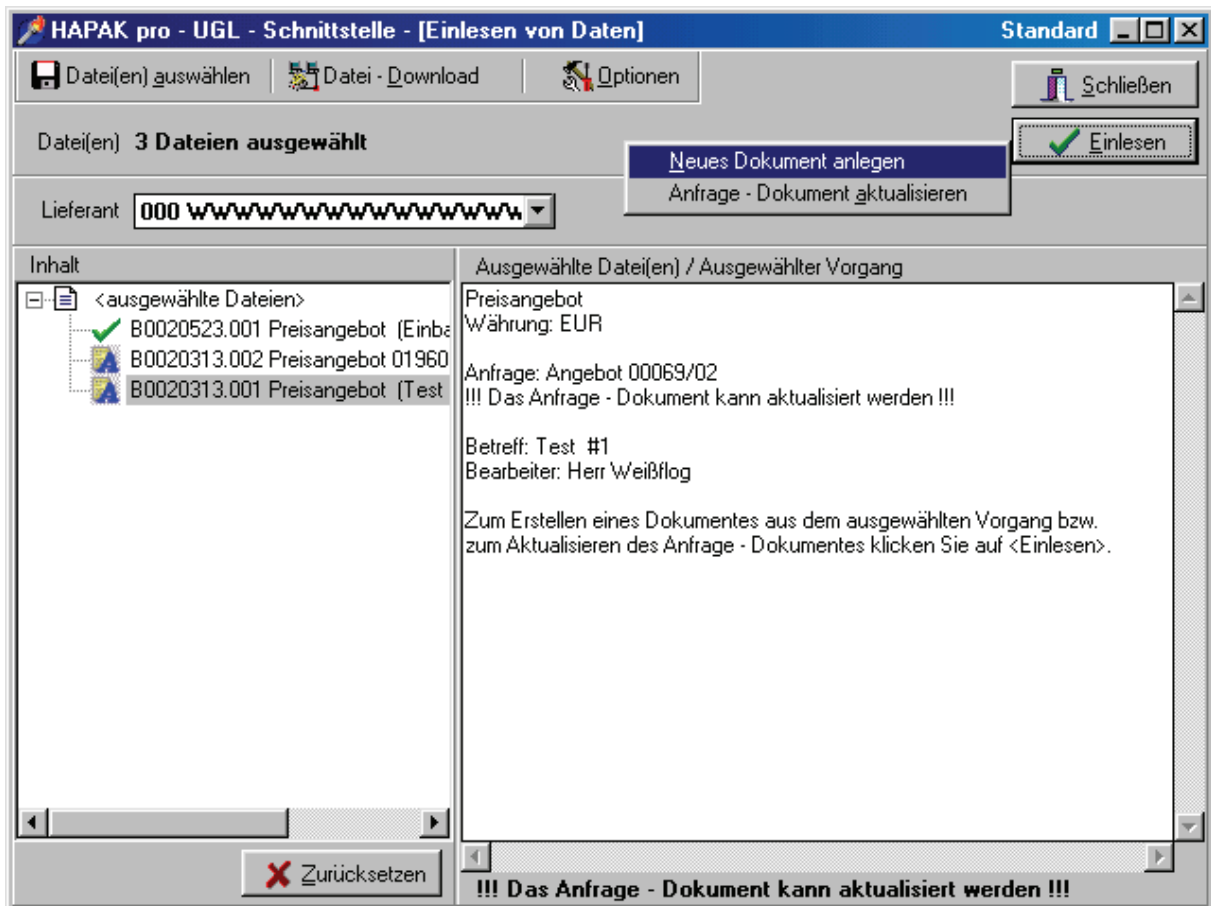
HAPAK pro - UGL - Schnittstelle - [Einlesen von Daten]
Standard

Datei(en) auswählen
Datei - Download
Optionen
Schließen

Datei(en) 3 Dateien ausgewählt
Einlesen
Neues Dokument anlegen
Anfrage - Dokument aktualisieren

Lieferant 000 WWWWWWWWWWWWWW

Inhalt
<ausgewählte Dateien>
B0020523.001 Preisangebot (Einba
B0020313.002 Preisangebot 01960
B0020313.001 Preisangebot (Test

Zurücksetzen

Ausgewählte Datei(en) / Ausgewählter Vorgang
Preisangebot
Währung: EUR

Anfrage: Angebot 00069/02
!!! Das Anfrage - Dokument kann aktualisiert werden !!!

Betreff: Test #1
Bearbeiter: Herr Weißflog

Zum Erstellen eines Dokumentes aus dem ausgewählten Vorgang bzw. zum Aktualisieren des Anfrage - Dokumentes klicken Sie auf <Einlesen>.

!!! Das Anfrage - Dokument kann aktualisiert werden !!!